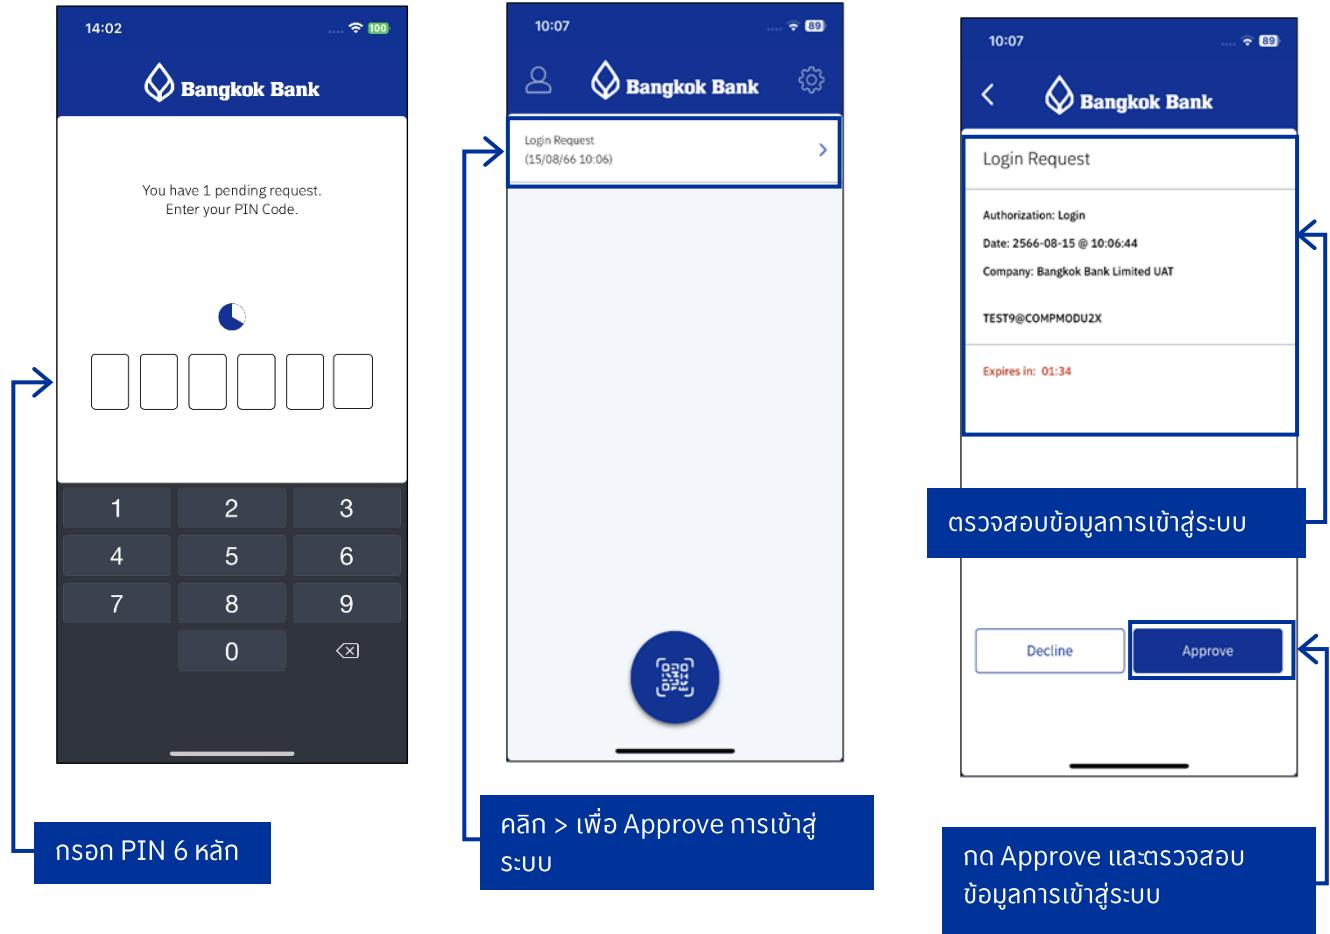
14:02
100
Bangkok Bank

You have 1 pending request.
Enter your PIN Code.

1 2 3
4 5 6
7 8 9
0

กรอก PIN 6 หลัก

10:07
89
Bangkok Bank

Login Request
(15/08/66 10:06)

คลิก > เพื่อ Approve การเข้าสู่ระบบ

10:07
89
Bangkok Bank

Login Request

Authorization: Login
Date: 2566-08-15 @ 10:06:44
Company: Bangkok Bank Limited UAT

TEST9@COMPMODU2X

Expires in: 01:34

ตรวจสอบข้อมูลการเข้าสู่ระบบ

Decline
Approve

กด Approve และตรวจสอบข้อมูลการเข้าสู่ระบบ